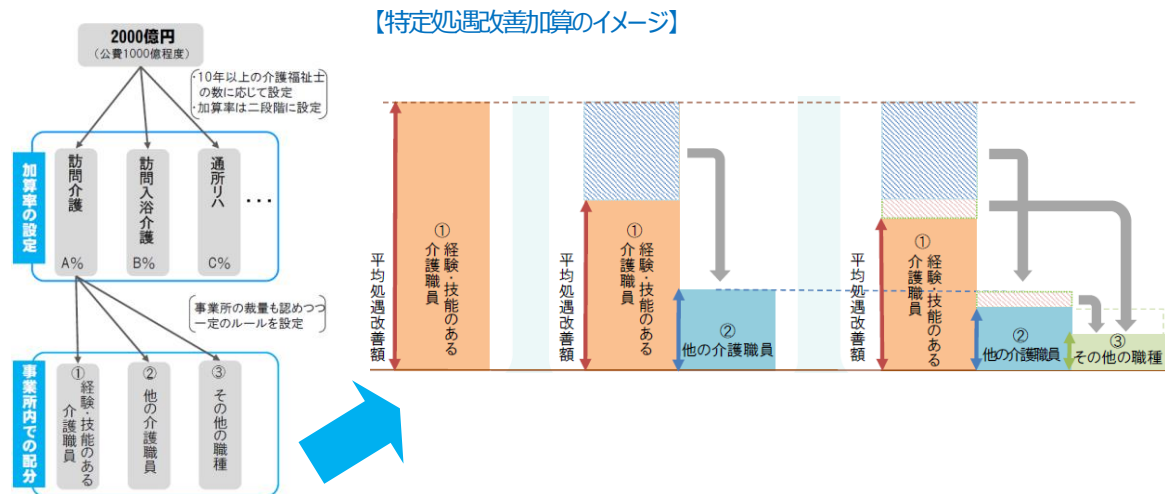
2000億円
（公費1000億程度）

・10年以上の介護福祉士の数に応じて設定
・加算率は二段階に設定

加算率の設定

訪問介護
A%

訪問入浴介護
B%

通所リハ
C%

・・・

事業所の裁量も認めつつ一定のルールを設定

事業所内での配分

① 経験・技能のある介護職員

② 他の介護職員

③ その他の職種

【特定処遇改善加算のイメージ】

平均処遇改善額

① 経験・技能のある介護職員

平均処遇改善額

① 経験・技能のある介護職員

② 他の介護職員

平均処遇改善額

① 経験・技能のある介護職員

② 他の介護職員

③ その他の職種